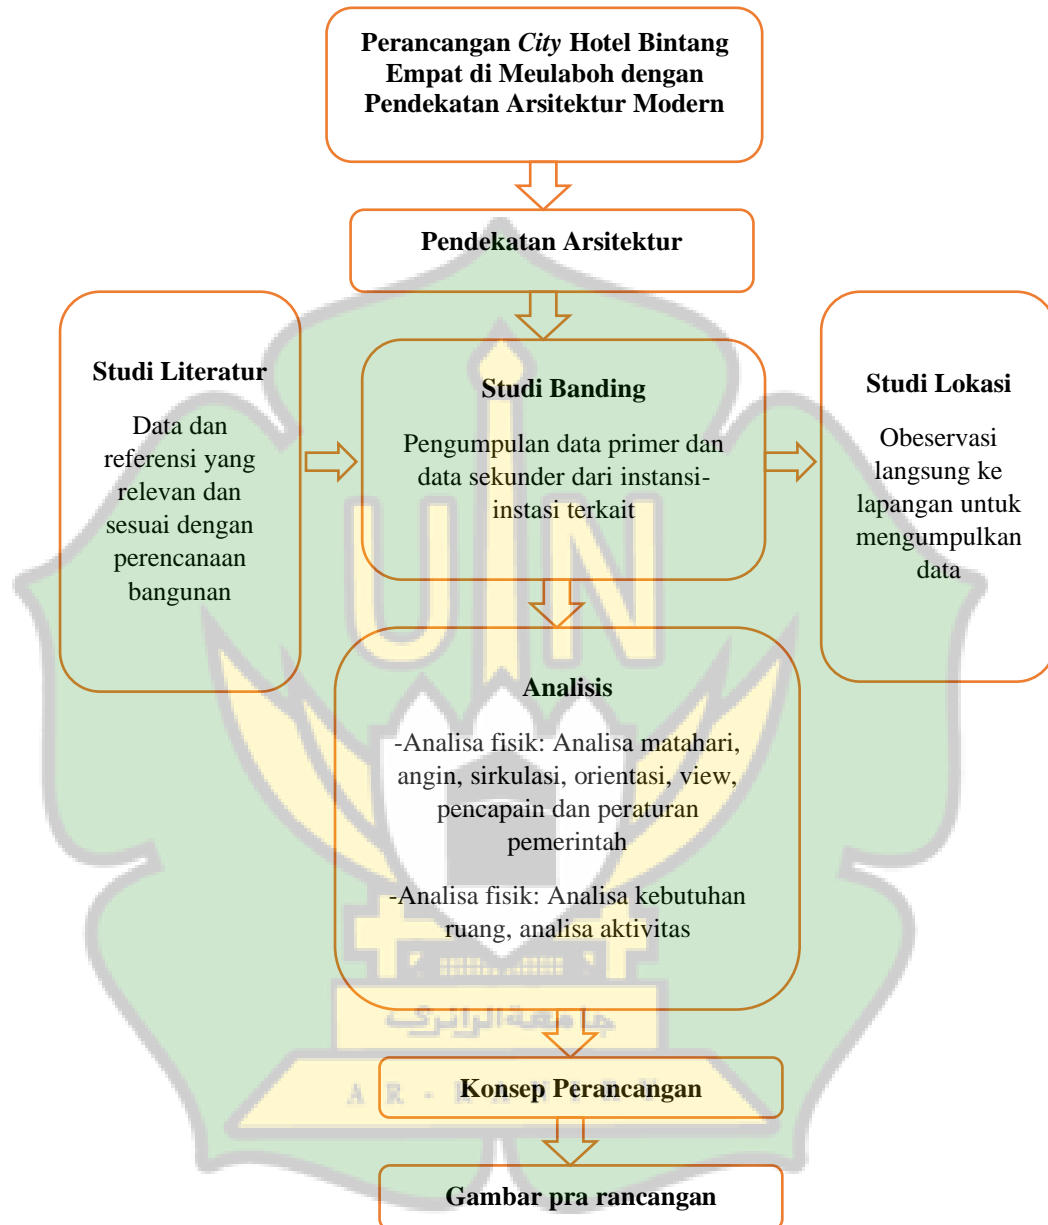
Perancangan *City* Hotel Bintang Empat di Meulaboh dengan Pendekatan Arsitektur Modern

Pendekatan Arsitektur

Studi Literatur

Data dan referensi yang relevan dan sesuai dengan perencanaan bangunan

Studi Banding

Pengumpulan data primer dan data sekunder dari instansi-instasi terkait

Studi Lokasi

Obeservasi langsung ke lapangan untuk mengumpulkan data

Analisis

-Analisa fisik: Analisa matahari, angin, sirkulasi, orientasi, view, pencapain dan peraturan pemerintah

-Analisa fisik: Analisa kebutuhan ruang, analisa aktivitas

جامعة الرانري

A R - R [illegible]

Konsep Perancangan

Gambar pra rancangan